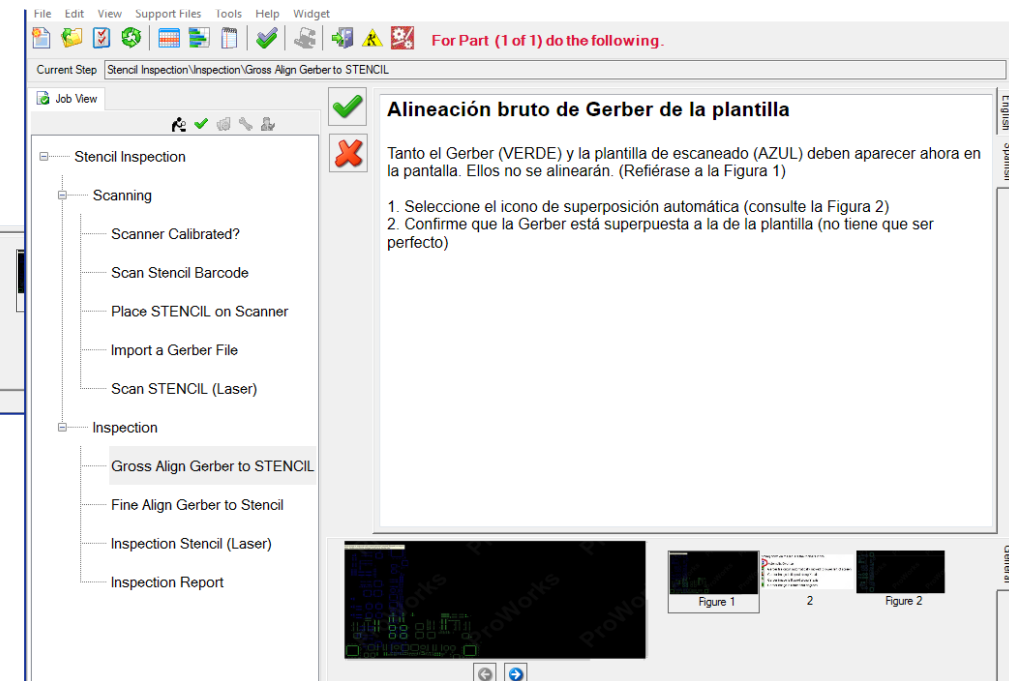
File Edit View Support Files Tools Help Widget

For Part (1 of 1) do the following.

Current Step Stencil Inspection\Inspection\Gross Align Gerber to STENCIL

Job View

Stencil Inspection
Scanning
Scanner Calibrated?
Scan Stencil Barcode
Place STENCIL on Scanner
Import a Gerber File
Scan STENCIL (Laser)
Inspection
Gross Align Gerber to STENCIL
Fine Align Gerber to Stencil
Inspection Stencil (Laser)
Inspection Report

Alineación bruto de Gerber de la plantilla

Tanto el Gerber (VERDE) y la plantilla de escaneado (AZUL) deben aparecer ahora en la pantalla. Ellos no se alinearán. (Refiérase a la Figura 1)

1. Seleccione el icono de superposición automática (consulte la Figura 2)
2. Confirme que la Gerber está superpuesta a la de la plantilla (no tiene que ser perfecto)

English
Spanish

ProWorks ProWorks ProWo

Figure 1
2
Figure 2

General